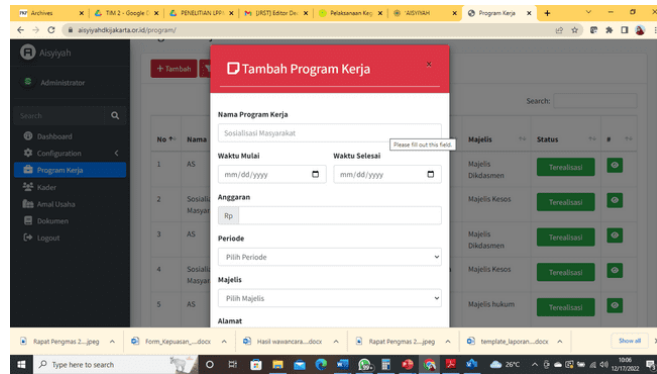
Archives × TIM 2 - Google × PENELITIAN LPP × [JRST] Editor Dec × Pelaksanaan Keg × 'AISYIYAH × Program Kerja × +

aisyiyahdkijakarta.or.id/program/

Aisyiyah

Administrator

Search...

Dashboard
Configuration
Program Kerja
Kader
Amal Usaha
Dokumen
Logout

+ Tambah

Search:

| No | Nama | Majelis | Status | # |
|---|---|---|---|---|
| 1 | AS | Majelis Dikdasmen | Terealisasi | |
| 2 | Sosiali Masyar | Majelis Kesos | Terealisasi | |
| 3 | AS | Majelis Dikdasmen | Terealisasi | |
| 4 | Sosiali Masyar | Majelis Kesos | Terealisasi | |
| 5 | AS | Majelis hukum | Terealisasi | |

Tambah Program Kerja ×

Nama Program Kerja
Sosialisasi Masyarakat
Please fill out this field.

Waktu Mulai
mm/dd/yyyy

Waktu Selesai
mm/dd/yyyy

Anggaran
Rp

Periode
Pilih Periode

Majelis
Pilih Majelis

Alamat

Rapat Pengmas 2....jpeg ^ Form_Kepuasan_....docx ^ Hasil wawancara....docx ^ Rapat Pengmas 2....jpeg ^ template_laporan....docx ^ Show all ×

Type here to search 26°C 10:06 12/17/2022